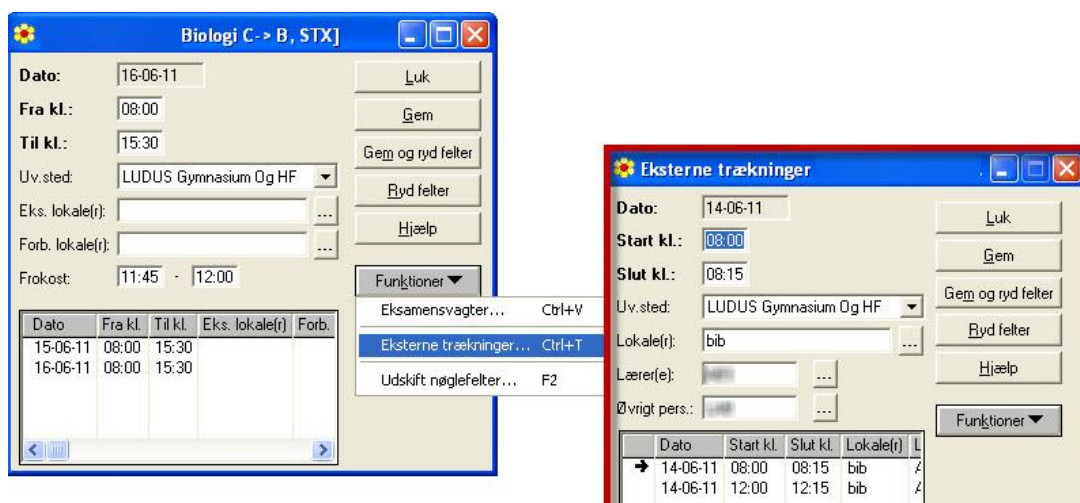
Biologi C-> B, STX]

Dato: 16-06-11

Fra kl.: 08:00

Til kl.: 15:30

Uv.sted: LUDUS Gymnasium Og HF

Eks. lokale(r):

Forb. lokale(r):

Frokost: 11:45 - 12:00

Luk

Gem

Gem og ryd felter

Ryd felter

Hjælp

Funktioner ▼

Eksamensvagter... Ctrl+V

Eksterne trækninger... Ctrl+T

Udskift nøglefelter... F2

| Dato | Fra kl. | Til kl. | Eks. lokale(r) | Forb. |
|---|---|---|---|---|
| 15-06-11 | 08:00 | 15:30 | | |
| 16-06-11 | 08:00 | 15:30 | | |

Eksterne trækninger

Dato: 14-06-11

Start kl.: 08:00

Slut kl.: 08:15

Uv.sted: LUDUS Gymnasium Og HF

Lokale(r): bib

Lærer(e): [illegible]

Øvrigt pers.: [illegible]

Luk

Gem

Gem og ryd felter

Ryd felter

Hjælp

Funktioner ▼

| | Dato | Start kl. | Slut kl. | Lokale(r) | L |
|---|---|---|---|---|---|
| → | 14-06-11 | 08:00 | 08:15 | bib | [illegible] |
| | 14-06-11 | 12:00 | 12:15 | bib | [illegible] |